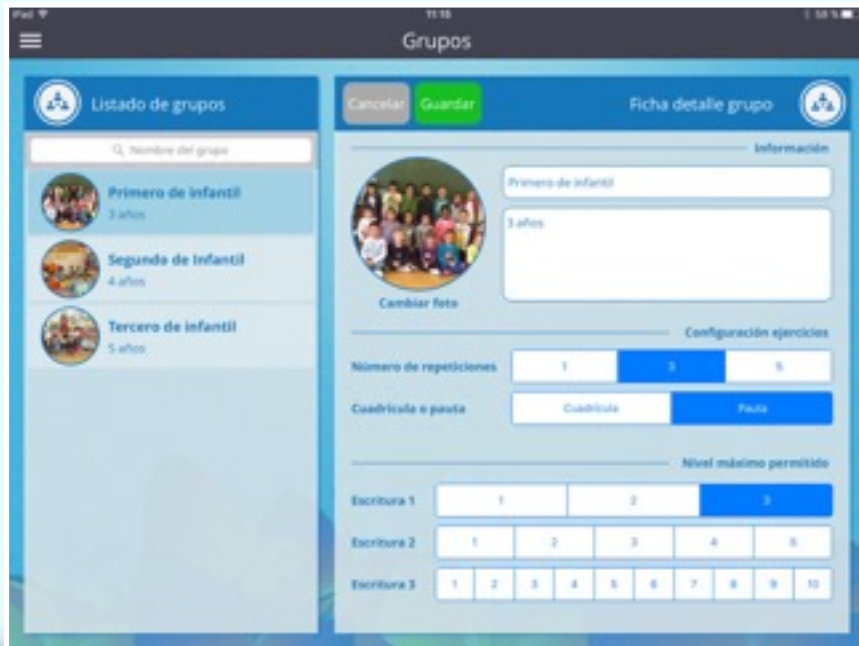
iPad
11:15
58 %

Grupos

Listado de grupos

Nombre del grupo

Primero de infantil
3 años

Segundo de Infantil
4 años

Tercero de infantil
5 años

Cancelar
Guardar
Ficha detalle grupo

Información

Primero de infantil

3 años

Cambiar foto

Configuración ejercicios

Número de repeticiones
1
3
5

Cuadrícula o pauta
Cuadrícula
Pauta

Nivel máximo permitido

Escritura 1
1
2
3

Escritura 2
1
2
3
4
5

Escritura 3
1
2
3
4
5
6
7
8
9
10